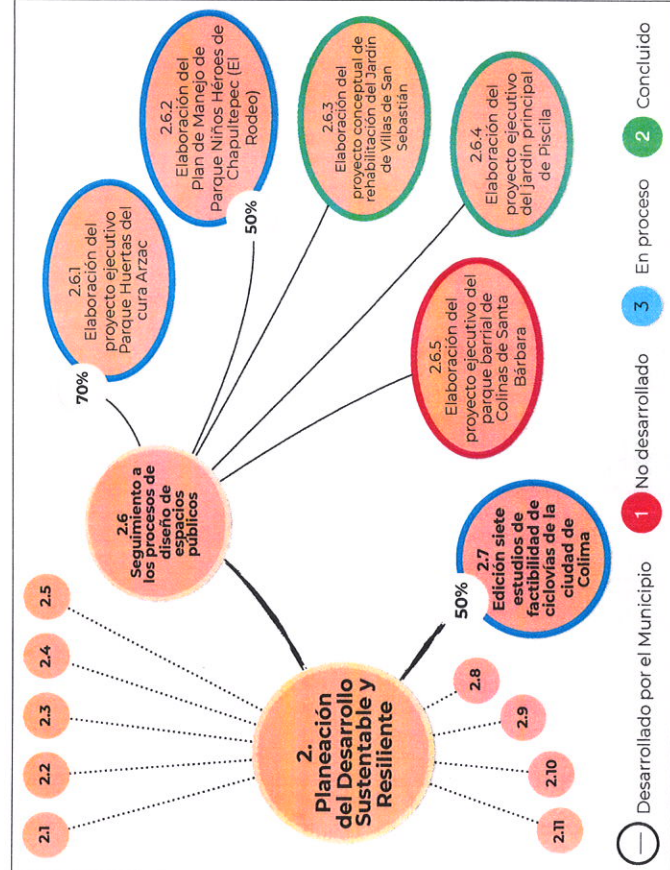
2. Planeación del Desarrollo Sustentable y Resiliente

2.1

2.2

2.3

2.4

2.5

2.6 Seguimiento a los procesos de diseño de espacios públicos

70%

2.6.1 Elaboración del proyecto ejecutivo Parque Huertas del cura Arzac

50%

2.6.2 Elaboración del Plan de Manejo de Parque Niños Héroes de Chapultepec (El Rodeo)

2.6.3 Elaboración del proyecto conceptual de rehabilitación del Jardín de Villas de San Sebastián

2.6.4 Elaboración del proyecto ejecutivo del jardín principal de Piscila

2.6.5 Elaboración del proyecto ejecutivo del parque barrial de Colinas de Santa Bárbara

50%

2.7 Edición siete estudios de factibilidad de ciclovías de la ciudad de Colima

2.8

2.9

2.10

2.11

Desarrollado por el Municipio

1 No desarrollado

3 En proceso

2 Concluido